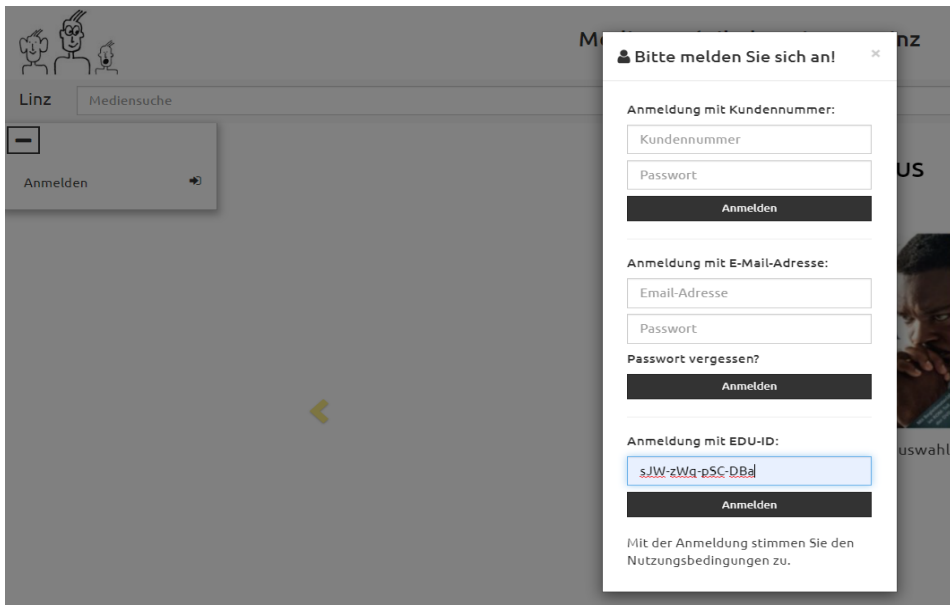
M

nz

Linz

Mediensuche

Anmelden

US

uswahl

Bitte melden Sie sich an!

×

Anmeldung mit Kundennummer:

Kundennummer

Passwort

Anmelden

Anmeldung mit E-Mail-Adresse:

Email-Adresse

Passwort

Passwort vergessen?

Anmelden

Anmeldung mit EDU-ID:

sJW-zWq-pSC-DBa

Anmelden

Mit der Anmeldung stimmen Sie den Nutzungsbedingungen zu.